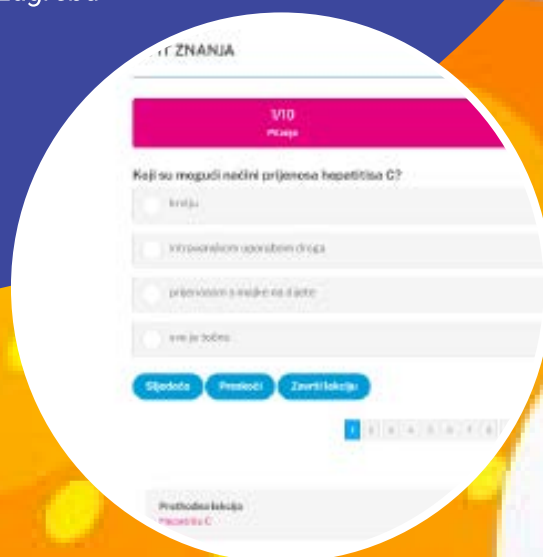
Zagreba

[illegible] ZNANJA

VIO
Pitanje

Koji su mogući načini prijenosa hepatitisa C?

krvlju

intravenoznom uporabom droga

prijenosom s majke na dijete

sve je točno

Sljedeće Preskoči Završi lekciju

1 2 3 4 5 6 7 8

Prethodna lekcija
Hepatitis C